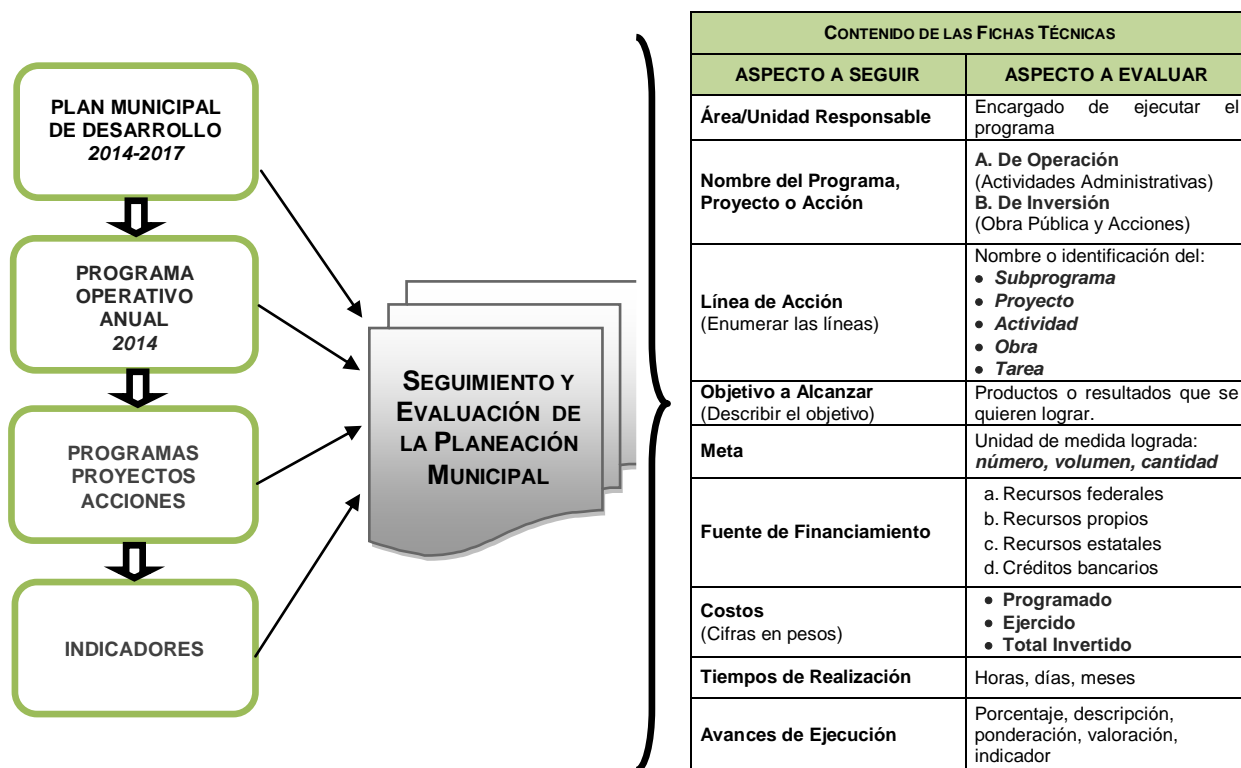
PLAN MUNICIPAL DE DESARROLLO
2014-2017

PROGRAMA OPERATIVO ANUAL
2014

PROGRAMAS PROYECTOS ACCIONES

INDICADORES

SEGUIMIENTO Y EVALUACIÓN DE LA PLANEACIÓN MUNICIPAL

| CONTENIDO DE LAS FICHAS TÉCNICAS | |
|---|---|
| ASPECTO A SEGUIR | ASPECTO A EVALUAR |
| Área/Unidad Responsable | Encargado de ejecutar el programa |
| Nombre del Programa, Proyecto o Acción | A. De Operación (Actividades Administrativas) B. De Inversión (Obra Pública y Acciones) |
| Línea de Acción (Enumerar las líneas) | Nombre o identificación del: • Subprograma • Proyecto • Actividad • Obra • Tarea |
| Objetivo a Alcanzar (Describir el objetivo) | Productos o resultados que se quieren lograr. |
| Meta | Unidad de medida lograda: número, volumen, cantidad |
| Fuente de Financiamiento | a. Recursos federales b. Recursos propios c. Recursos estatales d. Créditos bancarios |
| Costos (Cifras en pesos) | • Programado • Ejercido • Total Invertido |
| Tiempos de Realización | Horas, días, meses |
| Avances de Ejecución | Porcentaje, descripción, ponderación, valoración, indicador |